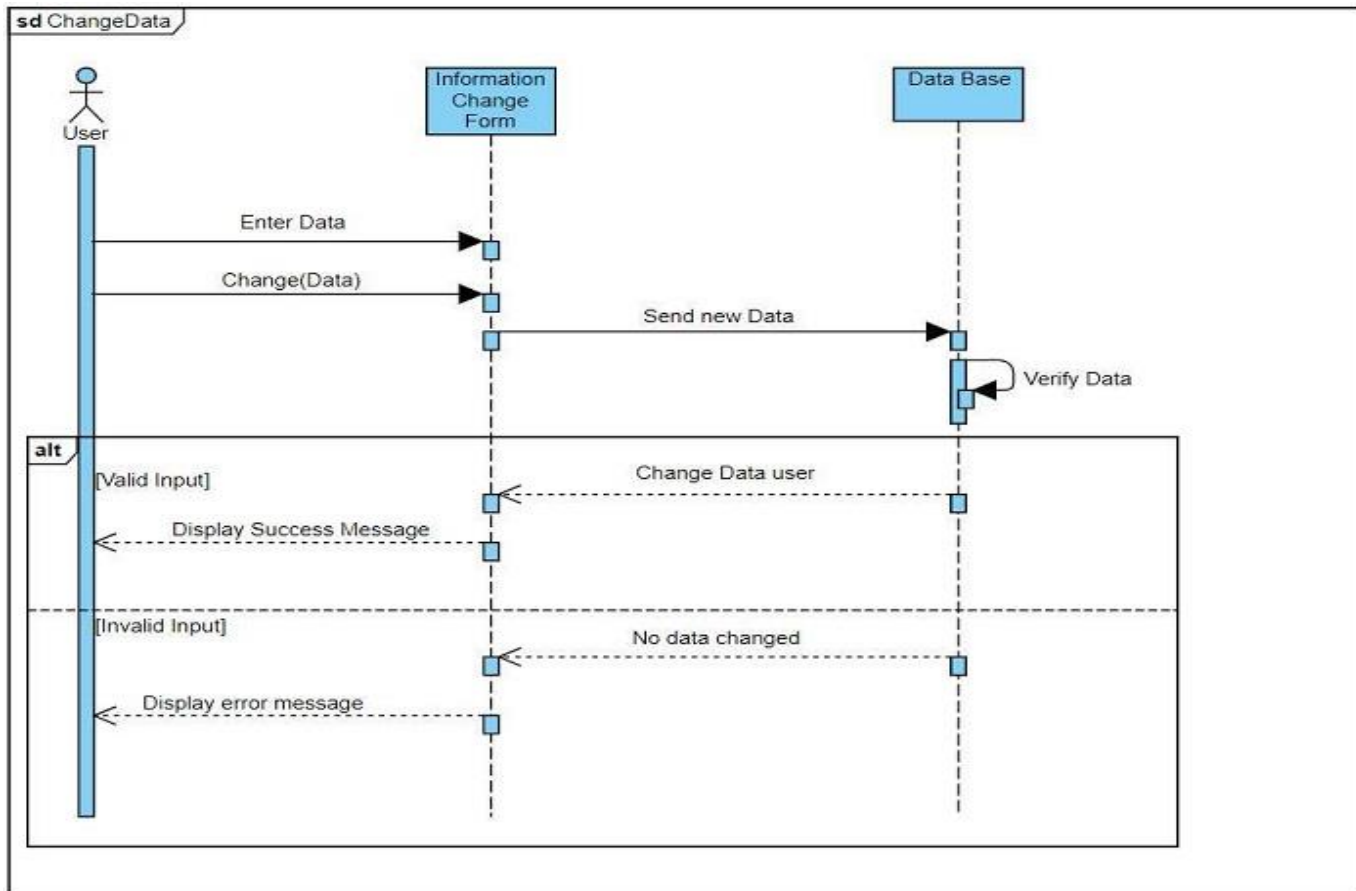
sd ChangeData

User

Information Change Form

Data Base

Enter Data

Change(Data)

Send new Data

Verify Data

alt

[Valid Input]

Change Data user

Display Success Message

[Invalid Input]

No data changed

Display error message